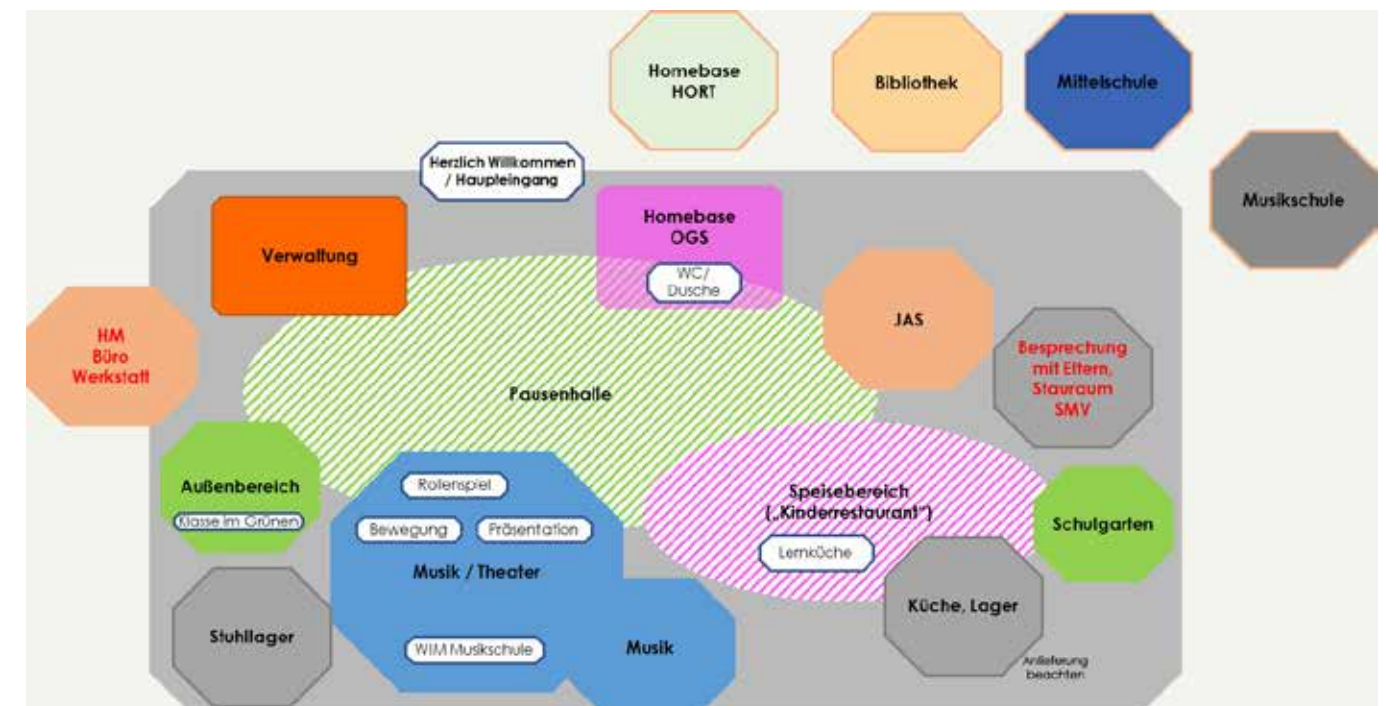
Homebase HORT

Bibliothek

Mittelschule

Musikschule

Herzlich Willkommen / Haupteingang

Homebase OGS

WC/ Dusche

Verwaltung

HM Büro Werkstatt

JAS

Besprechung mit Eltern, Stauraum SMV

Pausenhalle

Außenbereich

Klasse im Grünen

Rollenspiel

Bewegung

Präsentation

Musik / Theater

Speisebereich („Kinderrestaurant")

Lernküche

Schulgarten

Küche, Lager

Stuhllager

WIM Musikschule

Musik

Anlieferung beachten